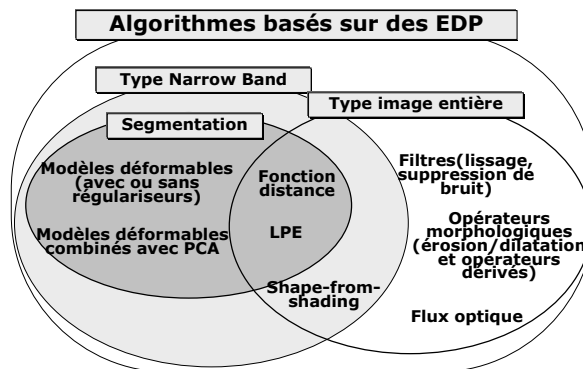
Algorithmes basés sur des EDP

Type Narrow Band

Type image entière

Segmentation

Modèles déformables (avec ou sans régulariseurs)

Modèles déformables combinés avec PCA

Fonction distance

LPE

Shape-from-shading

Filtres(lissage, suppression de bruit)

Opérateurs morphologiques (érosion/dilatation et opérateurs dérivés)

Flux optique